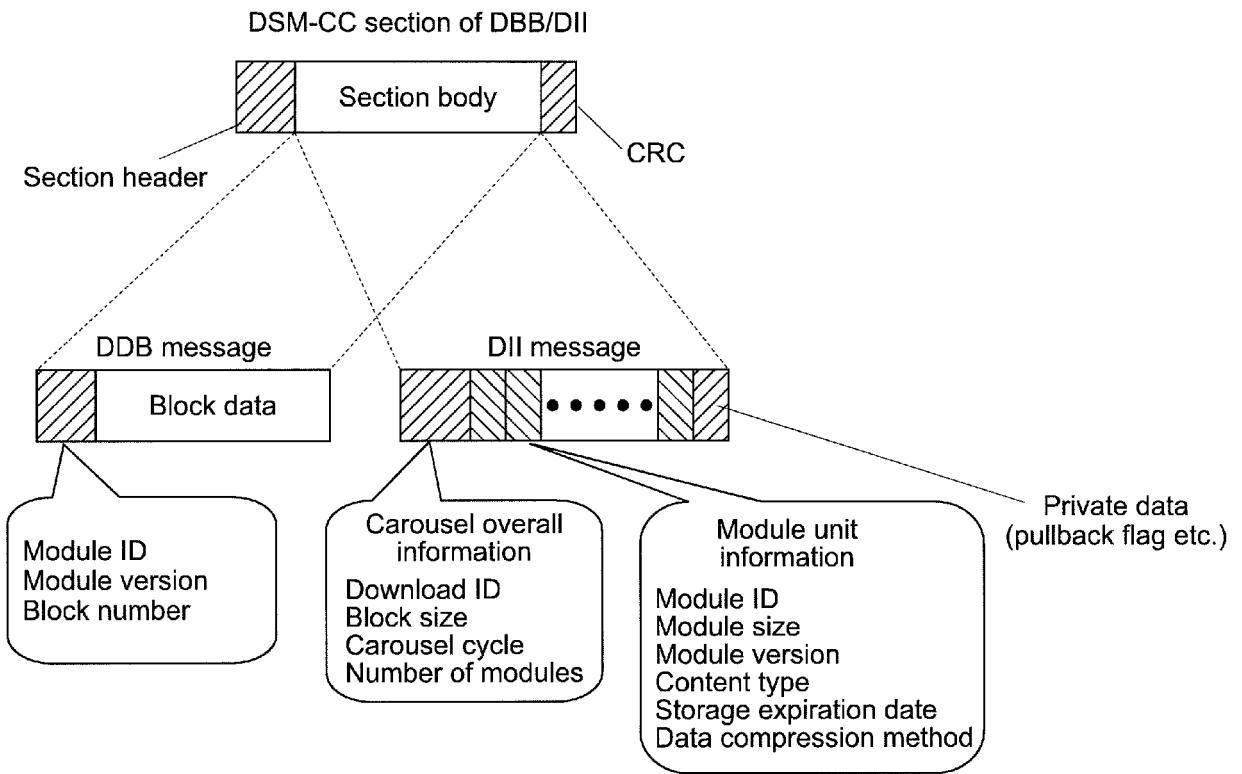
DSM-CC section of DBB/DII

Section body

Section header

CRC

DDB message

Block data

DII message

• • • • •

Module ID
Module version
Block number

Carousel overall information
Download ID
Block size
Carousel cycle
Number of modules

Module unit information
Module ID
Module size
Module version
Content type
Storage expiration date
Data compression method

Private data
(pullback flag etc.)